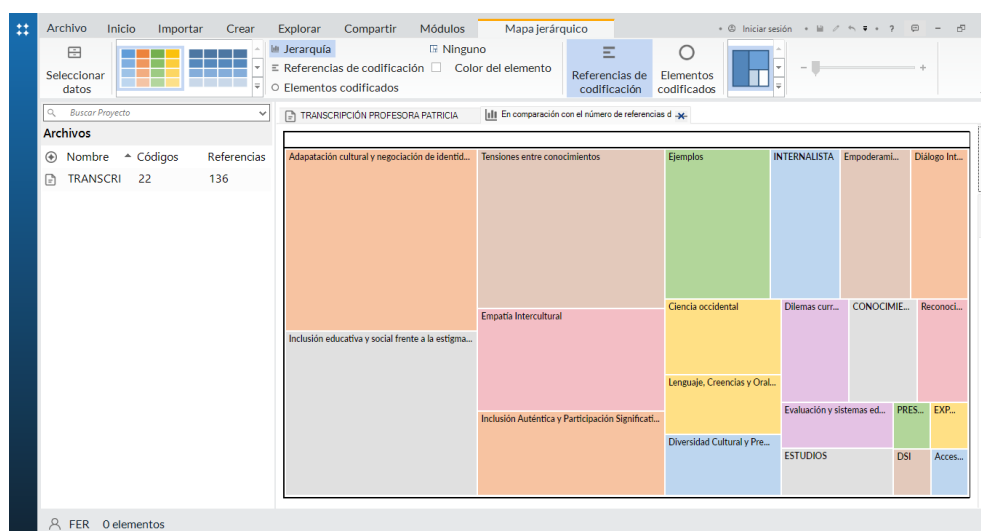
Archivo Inicio Importar Crear Explorar Compartir Módulos Mapa jerárquico

Iniciar sesión ?

Seleccionar datos

Jerarquía
Referencias de codificación
Elementos codificados
Ninguno
Color del elemento
Referencias de codificación
Elementos codificados

Buscar Proyecto
Archivos
Nombre Códigos Referencias
TRANSCRI 22 136

TRANSCRIPCIÓN PROFESORA PATRICIA
En comparación con el número de referencias d

| Adaptación cultural y negociación de identid... | Tensiones entre conocimientos | Ejemplos | INTERNALISTA | Empoderami... | Diálogo Int... |
|---|---|---|---|---|---|

Inclusión educativa y social frente a la estigma...
Empatía Intercultural
Inclusión Auténtica y Participación Significati...
Ciencia occidental
Lenguaje, Creencias y Oral...
Diversidad Cultural y Pre...
Dilemas curr...
CONOCIMIE...
Reconoci...
Evaluación y sistemas ed...
PRES...
EXP...
ESTUDIOS
DSI
Acces...

FER 0 elementos